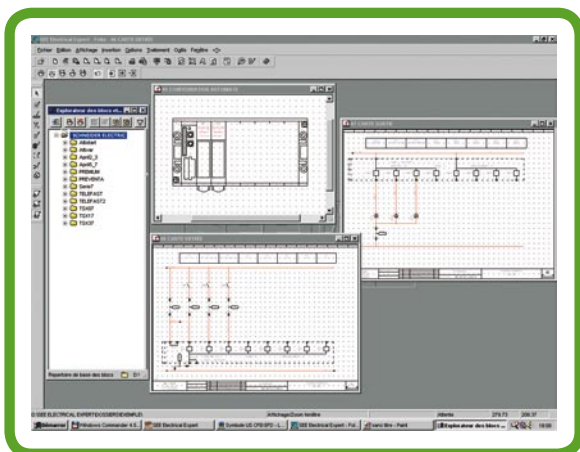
SEE Electrical Expert - Folio : 46 CARTE SORTIE

Fichier Edition Affichage Insertion Options Traitement Outils Fenêtre

Explorateur des blocs et...

SCHNEIDER ELECTRIC
Altistart
Altivar
Apri0_3
Apri0_7
PREMIUM
PREVENTA
Serie7
TELEFAST
TELEFAST2
TSX07
TSX17
TSX37

Repertoire de base des blocs

46 CONFIGURATION AUTOMATE

46 CARTE SORTIE

46 CARTE ENTREE

D:\SEE ELECTRICAL EXPERT\DOSSIER\EXEMPLE\

Affichage/Zoom fenêtre

Attente

279.73

209.37

Démarrer

Windows Commander 4.5...

SEE Electrical Expert

Symbole US CFG EP2 - L...

SEE Electrical Expert - Fol...

sans titre - Paint

Explorateur des blocs...

18:00